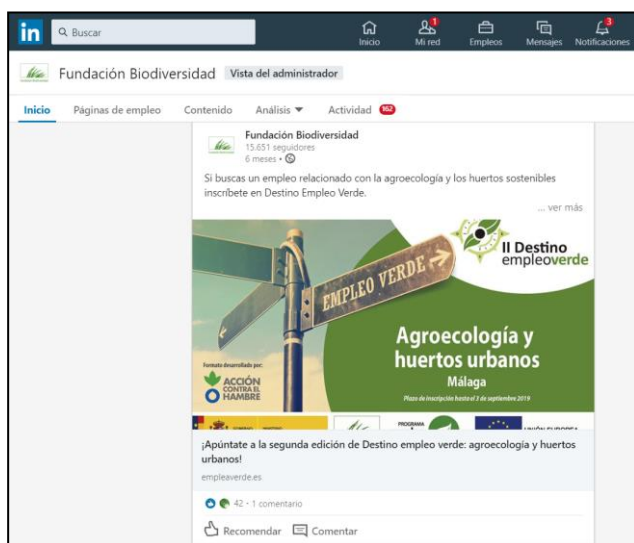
in Buscar

Inicio 1 Mi red Empleos Mensajes 3 Notificaciones

Fundación Biodiversidad Vista del administrador

Inicio Páginas de empleo Contenido Análisis ▼ Actividad 162

Fundación Biodiversidad
15.651 seguidores
6 meses •

Si buscas un empleo relacionado con la agroecología y los huertos sostenibles inscríbete en Destino Empleo Verde.

... ver más

EMPLEO VERDE

II Destino empleoverde

Agroecología y huertos urbanos
Málaga
Plazo de inscripción hasta el 3 de septiembre 2019

Formato desarrollado por:
ACCIÓN CONTRA EL HAMBRE

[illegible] PROGRAMA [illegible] UNIÓN EUROPEA

¡Apúntate a la segunda edición de Destino empleo verde: agroecología y huertos urbanos!
empleaverde.es

42 · 1 comentario

Recomendar Comentar